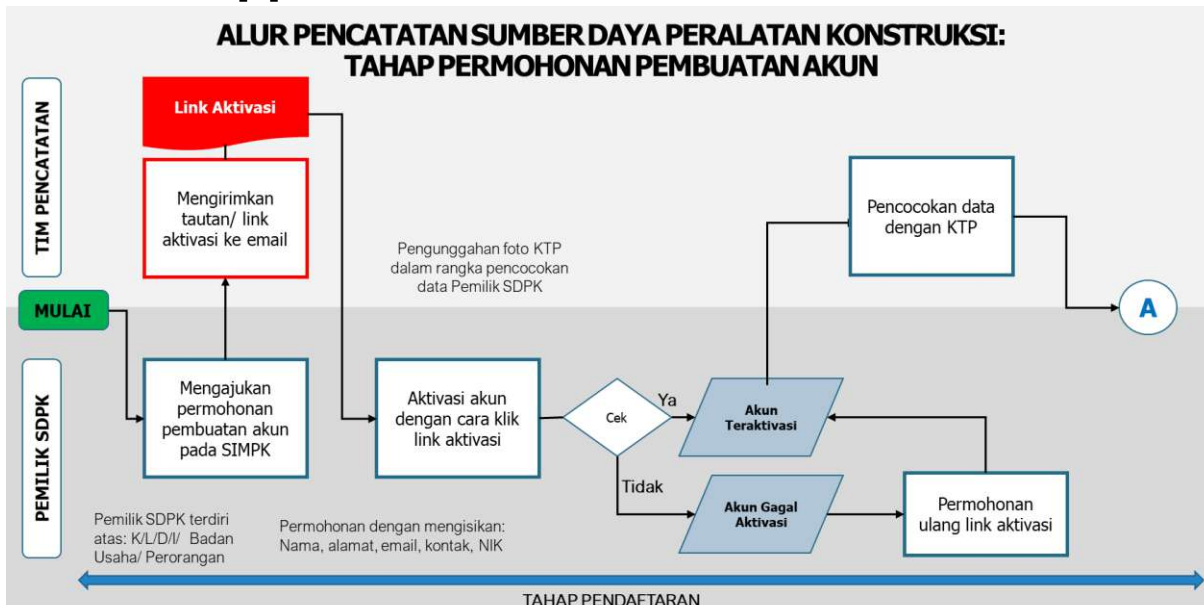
ALUR PENCATATAN SUMBER DAYA PERALATAN KONSTRUKSI:
TAHAP PERMOHONAN PEMBUATAN AKUN

TIM PENCATATAN

Link Aktivasi

Mengirimkan tautan/ link aktivasi ke email

Pengunggahan foto KTP dalam rangka pencocokan data Pemilik SDPK

Pencocokan data dengan KTP

MULAI

A

PEMILIK SDPK

Mengajukan permohonan pembuatan akun pada SIMPK

Aktivasi akun dengan cara klik link aktivasi

Cek

Ya

Akun Teraktivasi

Tidak

Akun Gagal Aktivasi

Permohonan ulang link aktivasi

Pemilik SDPK terdiri atas: K/L/D/I/ Badan Usaha/ Perorangan

Permohonan dengan mengisikan: Nama, alamat, email, kontak, NIK

TAHAP PENDAFTARAN